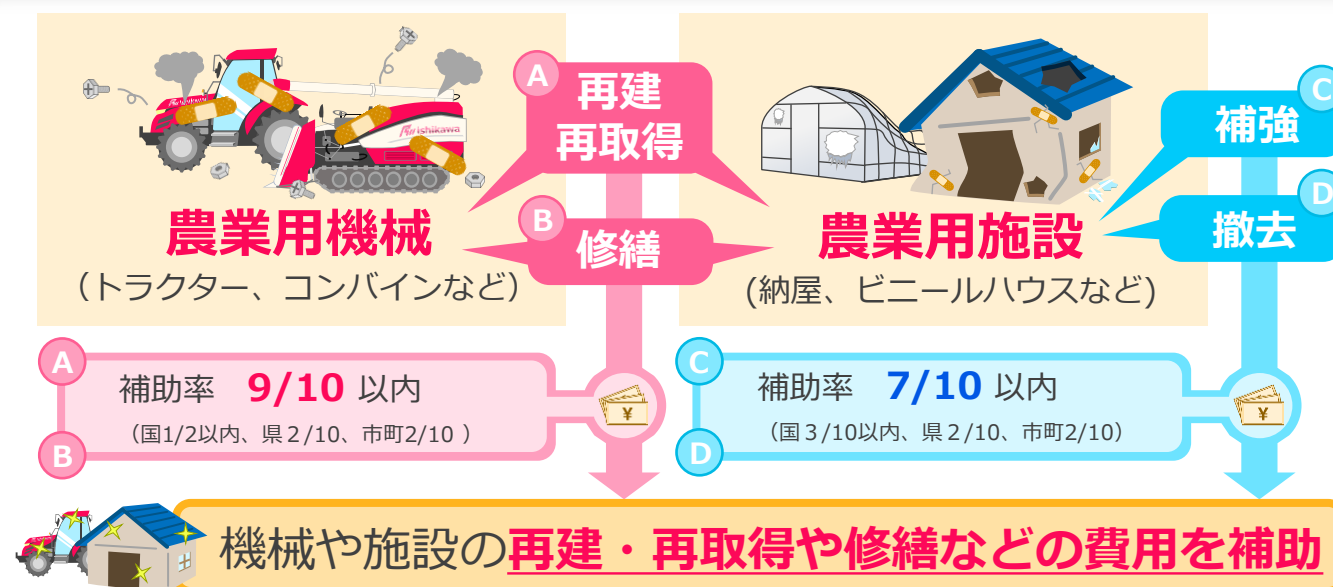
農業用機械
（トラクター、コンバインなど）

A 再建
再取得

B 修繕

農業用施設
(納屋、ビニールハウスなど)

C 補強

D 撤去

A
B
補助率 9/10 以内
（国1/2以内、県２/10、市町2/10 ）

C
D
補助率 7/10 以内
（国３/10以内、県２/10、市町2/10）

機械や施設の再建・再取得や修繕などの費用を補助